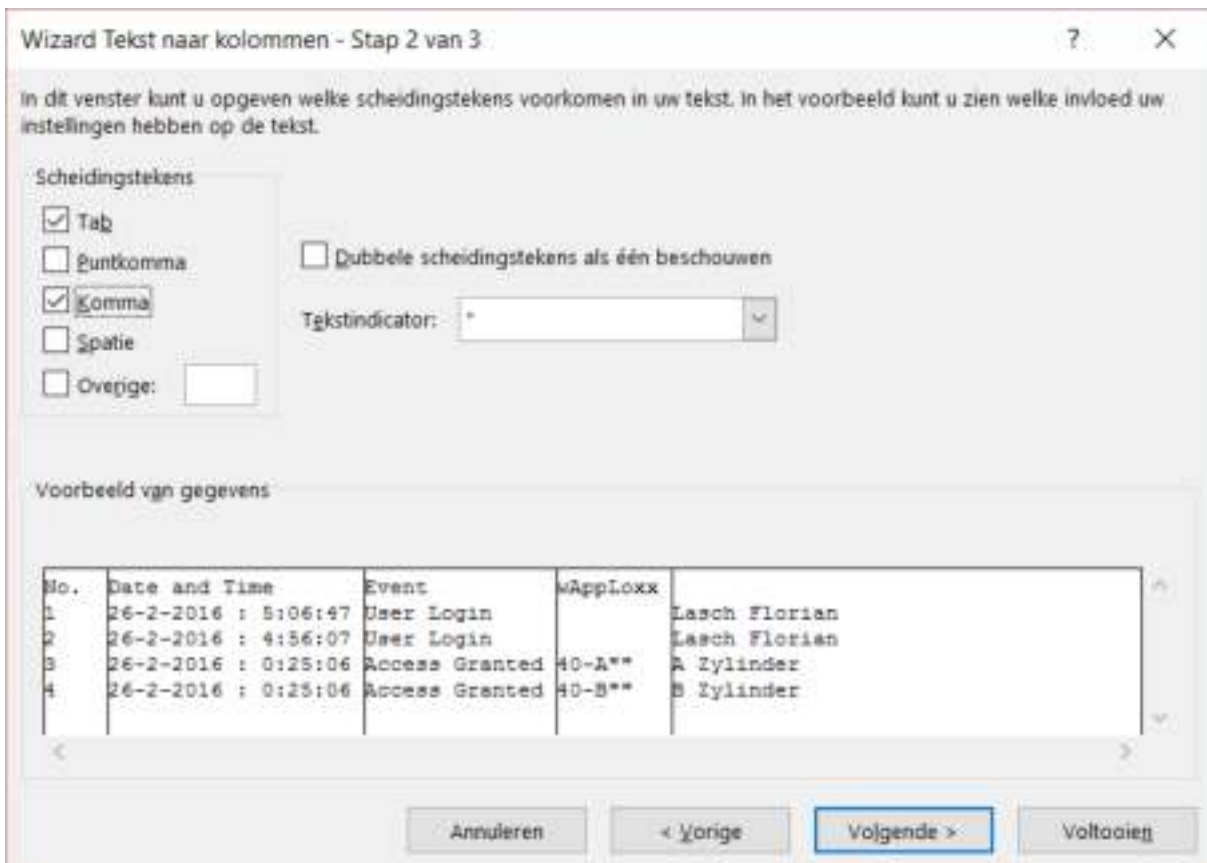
Wizard Tekst naar kolommen - Stap 2 van 3

?

×

In dit venster kunt u opgeven welke scheidingstekens voorkomen in uw tekst. In het voorbeeld kunt u zien welke invloed uw instellingen hebben op de tekst.

Scheidingstekens

Tab

Puntkomma

Komma

Spatie

Overige:

Dubbele scheidingstekens als één beschouwen

Tekstindicator: "

Voorbeeld van gegevens

| No. | Date and Time | Event | wAppLoxx | |
|---|---|---|---|---|
| 1 | 26-2-2016 : 5:06:47 | User Login | | Lasch Florian |
| 2 | 26-2-2016 : 4:56:07 | User Login | | Lasch Florian |
| 3 | 26-2-2016 : 0:25:06 | Access Granted | 40-A** | A Zylinder |
| 4 | 26-2-2016 : 0:25:06 | Access Granted | 40-B** | B Zylinder |

Annuleren

< Vorige

Volgende >

Voltooien